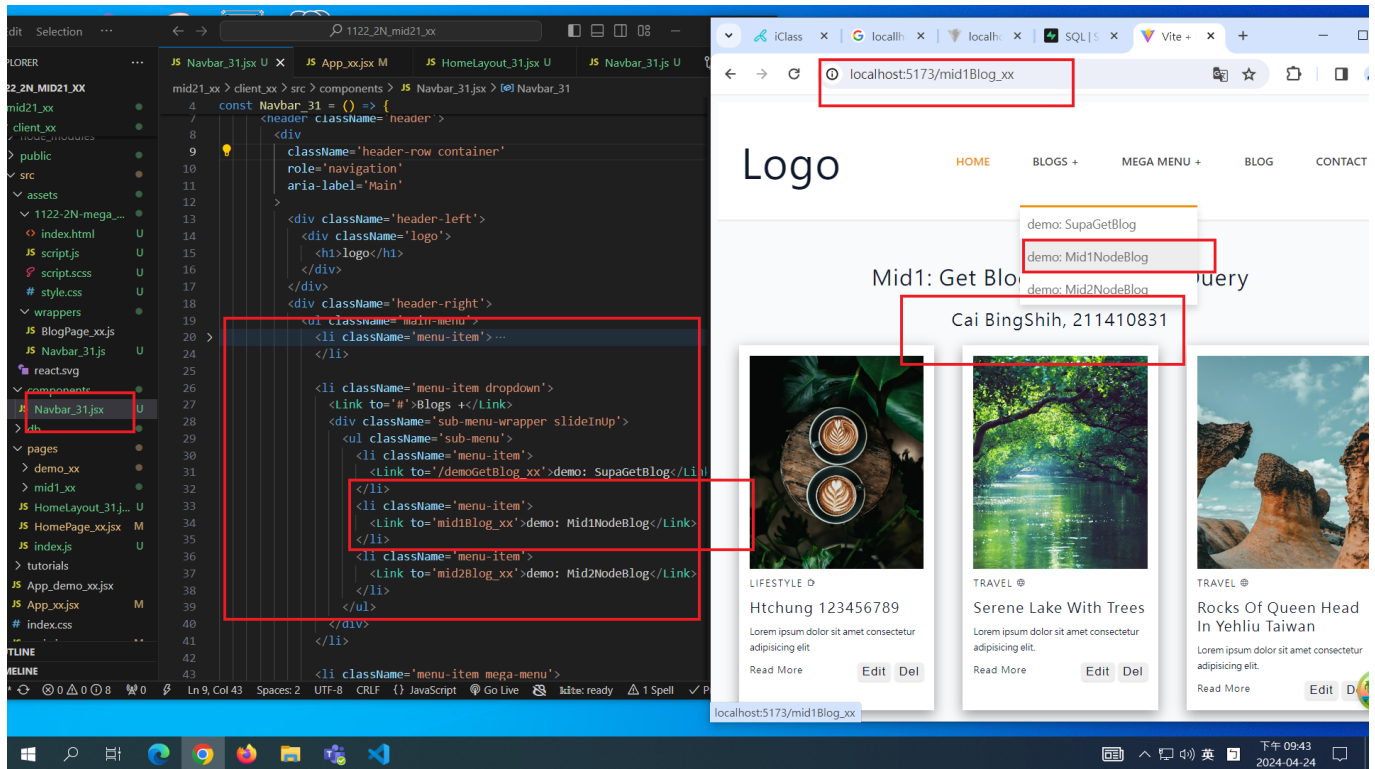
edit Selection ···
1122_2N_mid21_xx
PLORER ···
122_2N_MID21_XX
mid21_xx
client_xx
node_modules
public
src
assets
1122-2N-mega_...
index.html U
script.js U
script.scss U
style.css U
wrappers
BlogPage_xx.js
Navbar_31.js U
react.svg
components
Navbar_31.jsx U
db
pages
demo_xx
mid1_xx
HomeLayout_31.j... U
HomePage_xx.jsx M
index.js U
tutorials
App_demo_xx.jsx
App_xx.jsx M
index.css
TLINE
MELINE

JS Navbar_31.jsx U JS App_xx.jsx M JS HomeLayout_31.jsx U JS Navbar_31.js U

mid21_xx > client_xx > src > components > JS Navbar_31.jsx > Navbar_31

```
const Navbar_31 = () => {
4    <header className='header'>
8      <div
9        className='header-row container'
10       role='navigation'
11       aria-label='Main'
12     >
13       <div className='header-left'>
14         <div className='logo'>
15           <h1>logo</h1>
16         </div>
17       </div>
18       <div className='header-right'>
19         <ul className='main-menu'>
20           <li className='menu-item'>···
24           </li>
25
26           <li className='menu-item dropdown'>
27             <Link to='#'>Blogs +</Link>
28             <div className='sub-menu-wrapper slideInUp'>
29               <ul className='sub-menu'>
30                 <li className='menu-item'>
31                   <Link to='/demoGetBlog_xx'>demo: SupaGetBlog</Lin
32                 </li>
33                 <li className='menu-item'>
34                   <Link to='mid1Blog_xx'>demo: Mid1NodeBlog</Link>
35                 </li>
36                 <li className='menu-item'>
37                   <Link to='mid2Blog_xx'>demo: Mid2NodeBlog</Link>
38                 </li>
39               </ul>
40             </div>
41           </li>
42
43           <li className='menu-item mega-menu'>
```

⊗0 ⚠0 ⓘ8 ₩0 Ln 9, Col 43 Spaces: 2 UTF-8 CRLF {} JavaScript Go Live kite: ready ⚠ 1 Spell ✓ P

iClass × localh × localh × SQL | S × Vite + × +
localhost:5173/mid1Blog_xx

Logo
HOME BLOGS + MEGA MENU + BLOG CONTACT
demo: SupaGetBlog
demo: Mid1NodeBlog
demo: Mid2NodeBlog
Mid1: Get Blo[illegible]uery
Cai BingShih, 211410831

LIFESTYLE
Htchung 123456789
Lorem ipsum dolor sit amet consectetur adipisicing elit
Read More Edit Del

TRAVEL
Serene Lake With Trees
Lorem ipsum dolor sit amet consectetur adipisicing elit.
Read More Edit Del

TRAVEL
Rocks Of Queen Head In Yehliu Taiwan
Lorem ipsum dolor sit amet consectetur adipisicing elit.
Read More Edit D

localhost:5173/mid1Blog_xx

英 下午 09:43 2024-04-24